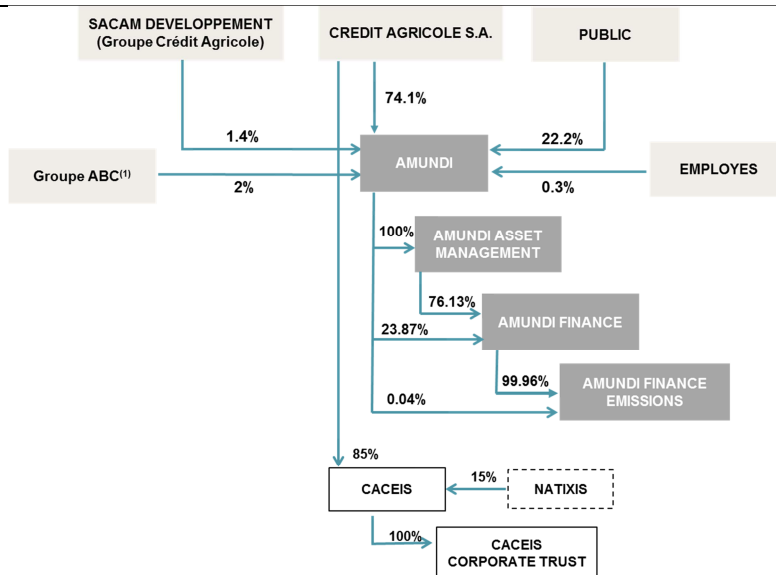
SACAM DEVELOPPEMENT (Groupe Crédit Agricole)

CREDIT AGRICOLE S.A.

PUBLIC

74.1%

1.4%

22.2%

Groupe ABC$^{(1)}$

AMUNDI

EMPLOYES

2%

0.3%

100%

AMUNDI ASSET MANAGEMENT

76.13%

23.87%

AMUNDI FINANCE

99.96%

AMUNDI FINANCE EMISSIONS

0.04%

85%

CACEIS

15%

NATIXIS

100%

CACEIS CORPORATE TRUST